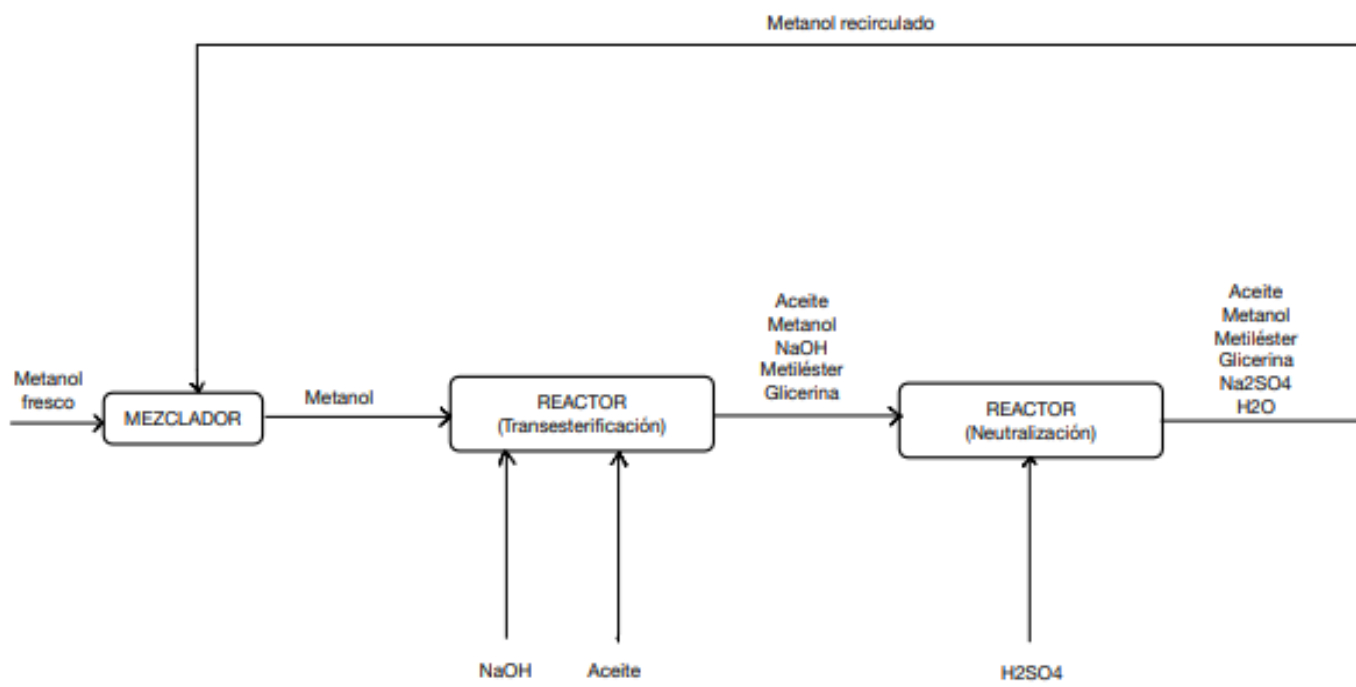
Metanol recirculado

Metanol fresco

MEZCLADOR

Metanol

REACTOR (Transesterificación)

NaOH

Aceite

Aceite
Metanol
NaOH
Metiléster
Glicerina

REACTOR (Neutralización)

H2SO4

Aceite
Metanol
Metiléster
Glicerina
Na2SO4
H2O